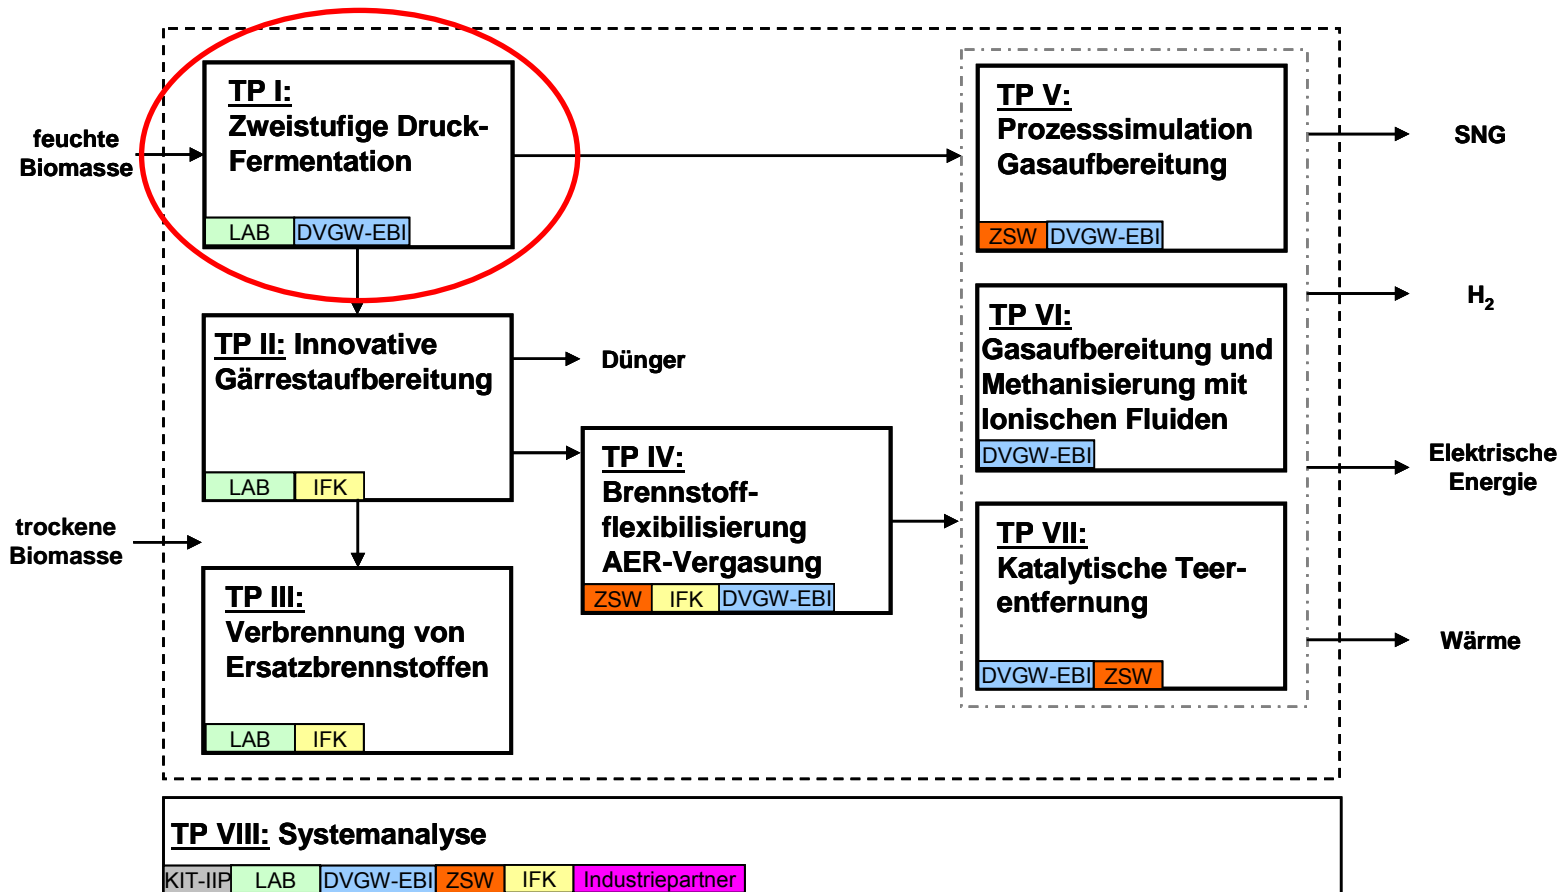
feuchte Biomasse

TP I: Zweistufige Druck-Fermentation
LAB DVGW-EBI

TP II: Innovative Gärrestaufbereitung
LAB IFK

Dünger

trockene Biomasse

TP III: Verbrennung von Ersatzbrennstoffen
LAB IFK

TP IV: Brennstoff-flexibilisierung AER-Vergasung
ZSW IFK DVGW-EBI

TP V: Prozesssimulation Gasaufbereitung
ZSW DVGW-EBI

TP VI: Gasaufbereitung und Methanisierung mit Ionischen Fluiden
DVGW-EBI

TP VII: Katalytische Teer-entfernung
DVGW-EBI ZSW

SNG

$H_2$

Elektrische Energie

Wärme

TP VIII: Systemanalyse
KIT-IIP LAB DVGW-EBI ZSW IFK Industriepartner